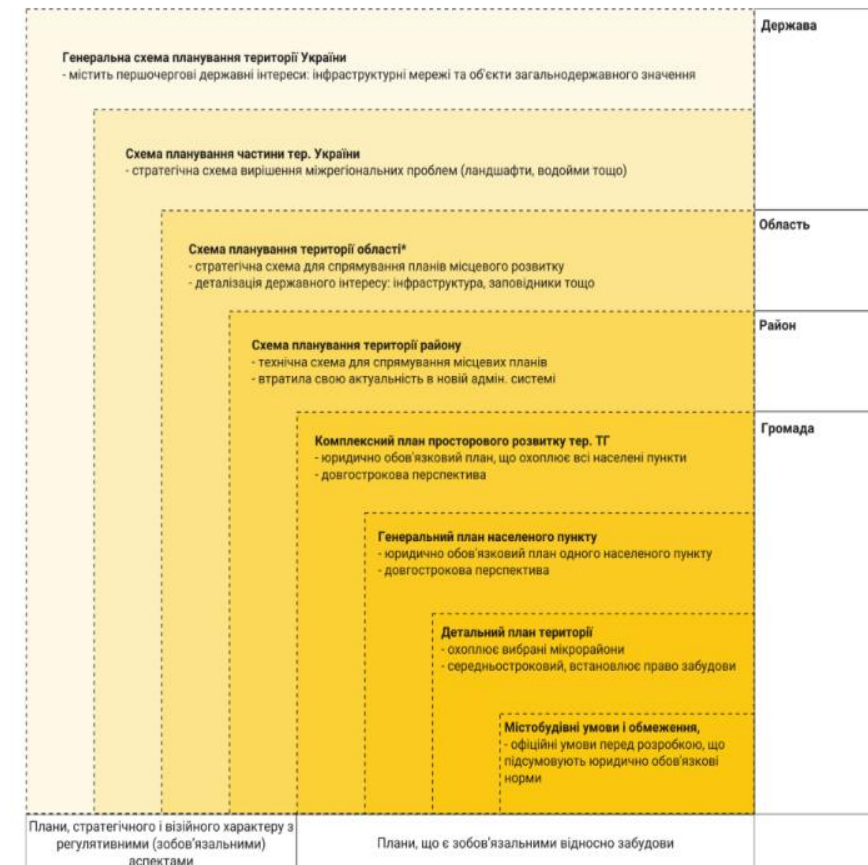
Держава

Генеральна схема планування території України
- містить першочергові державні інтереси: інфраструктурні мережі та об'єкти загальнодержавного значення

Схема планування частини тер. України
- стратегічна схема вирішення міжрегіональних проблем (ландшафти, водойми тощо)

Область

Схема планування території області*
- стратегічна схема для спрямування планів місцевого розвитку
- деталізація державного інтересу: інфраструктура, заповідники тощо

Район

Схема планування території району
- технічна схема для спрямування місцевих планів
- втратила свою актуальність в новій адмін. системі

Громада

Комплексний план просторового розвитку тер. ТГ
- юридично обов'язковий план, що охоплює всі населені пункти
- довгострокова перспектива

Генеральний план населеного пункту
- юридично обов'язковий план одного населеного пункту
- довгострокова перспектива

Детальний план території
- охоплює вибрані мікрорайони
- середньостроковий, встановлює право забудови

Містобудівні умови і обмеження,
- офіційні умови перед розробкою, що підсумовують юридично обов'язкові норми

| Плани, стратегічного і візійного характеру з регулятивними (зобов'язальними) аспектами | Плани, що є зобов'язальними відносно забудови |